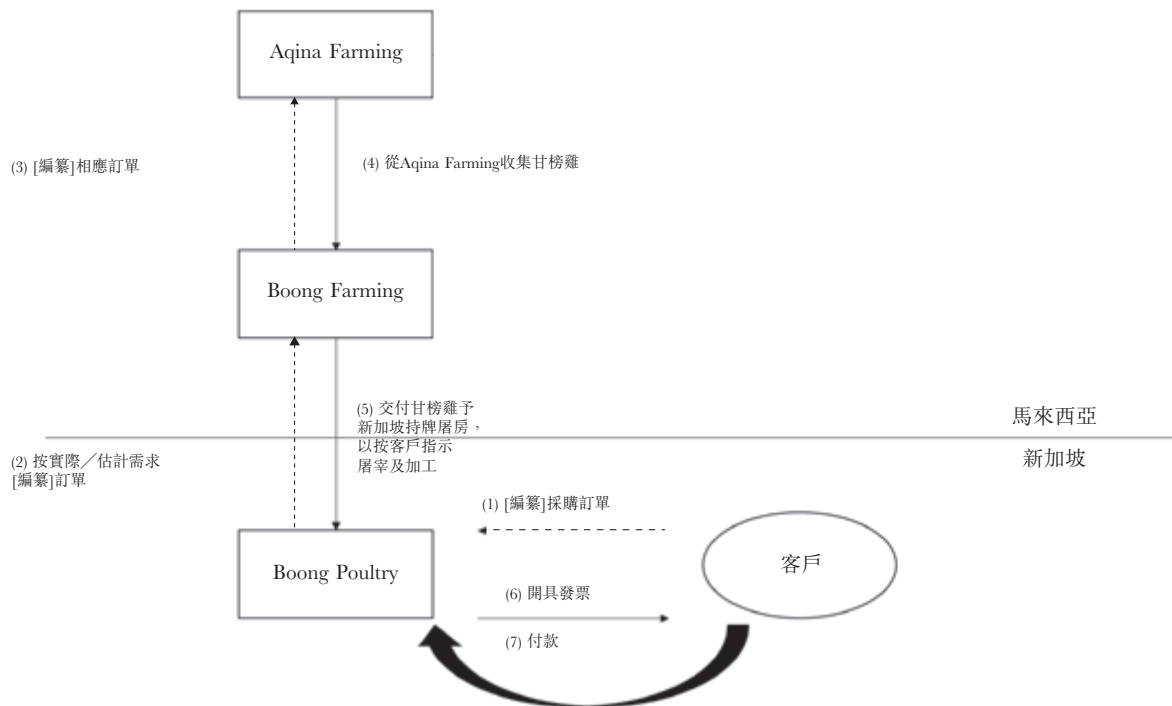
Aqina Farming

(3) [編纂]相應訂單

(4) 從Aqina Farming收集甘榜雞

Boong Farming

(5) 交付甘榜雞予新加坡持牌屠房，以按客戶指示屠宰及加工

馬來西亞

新加坡

(2) 按實際／估計需求[編纂]訂單

(1) [編纂]採購訂單

Boong Poultry

客戶

(6) 開具發票

(7) 付款